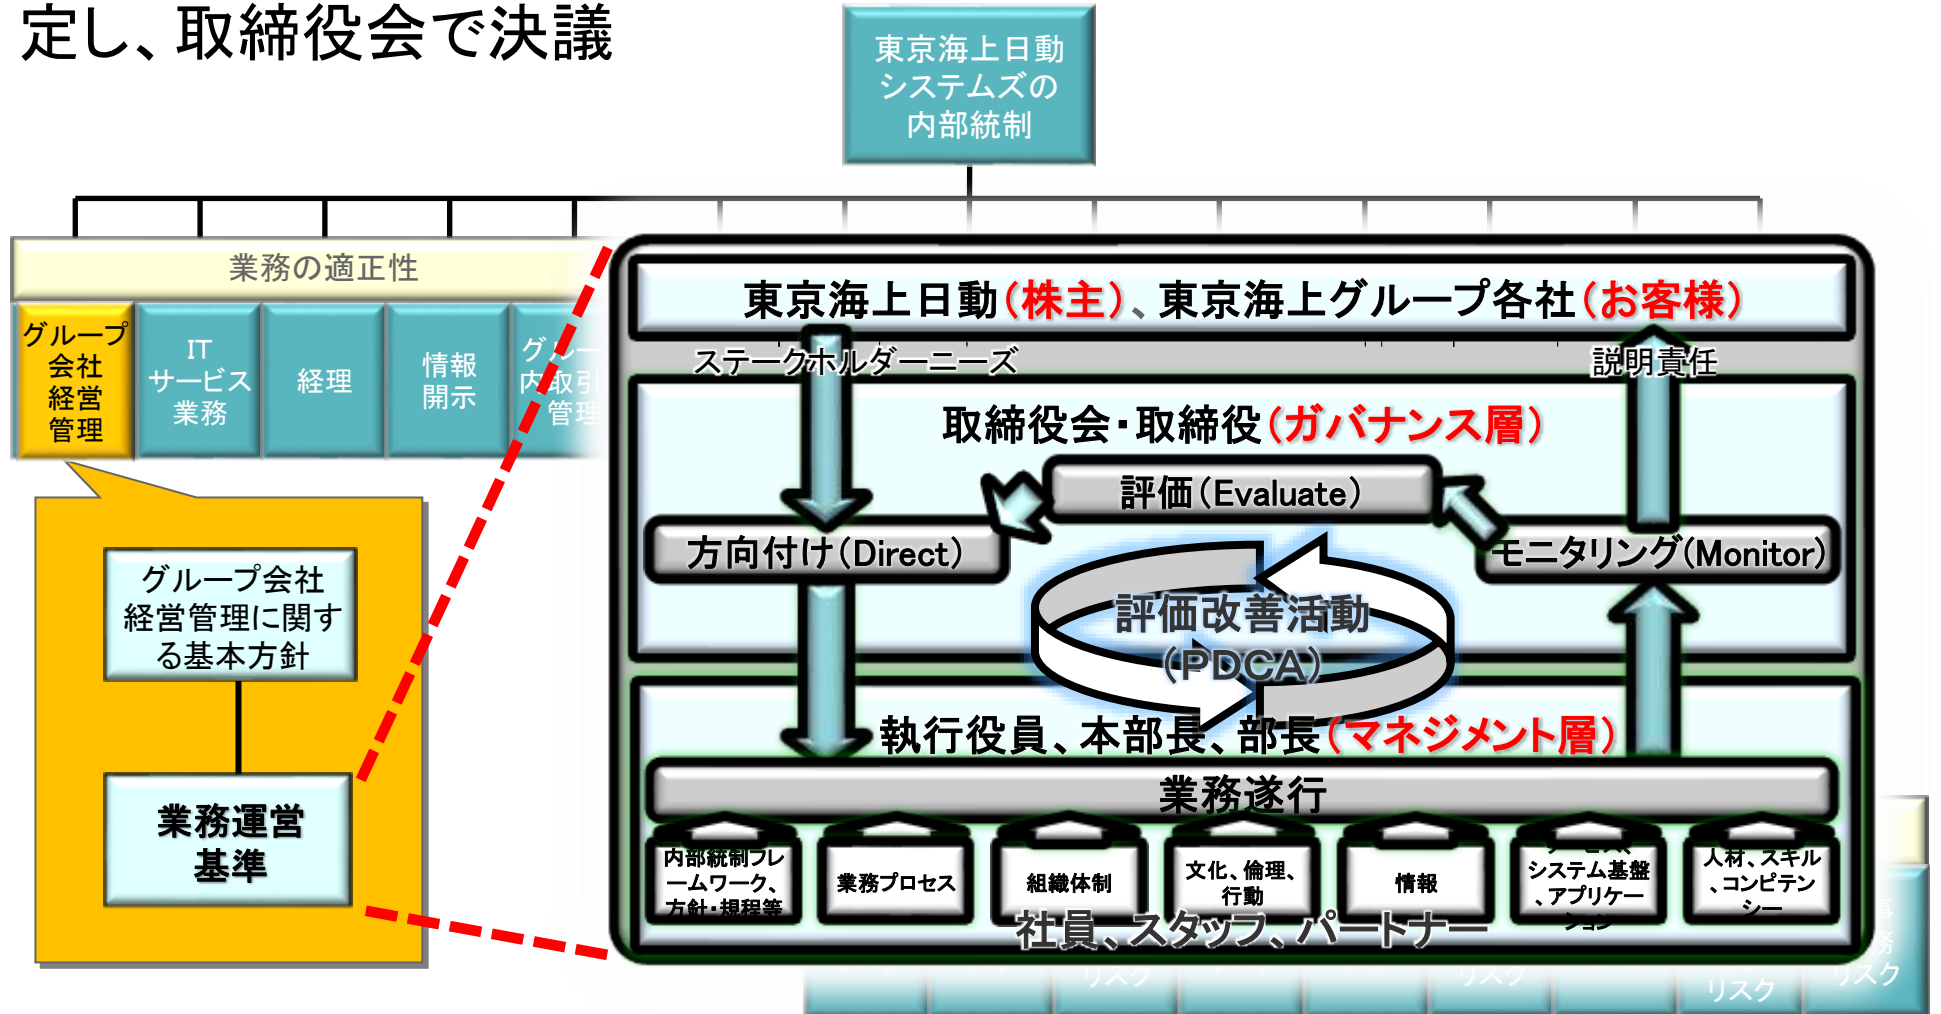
定し、取締役会で決議

東京海上日動システムズの内部統制

業務の適正性

グループ会社経営管理

IT サービス業務

経理

情報開示

グループ内取引管理

グループ会社経営管理に関する基本方針

業務運営基準

東京海上日動(株主)、東京海上グループ各社(お客様)

ステークホルダーニーズ

説明責任

取締役会・取締役(ガバナンス層)

評価(Evaluate)

方向付け(Direct)

モニタリング(Monitor)

評価改善活動(PDCA)

執行役員、本部長、部長(マネジメント層)

業務遂行

内部統制フレームワーク、方針・規程等

業務プロセス

組織体制

文化、倫理、行動

情報

システム基盤、アプリケーション

人材、スキル、コンピテンシー

社員、スタッフ、パートナー

リスク

リスク

リスク

リスク